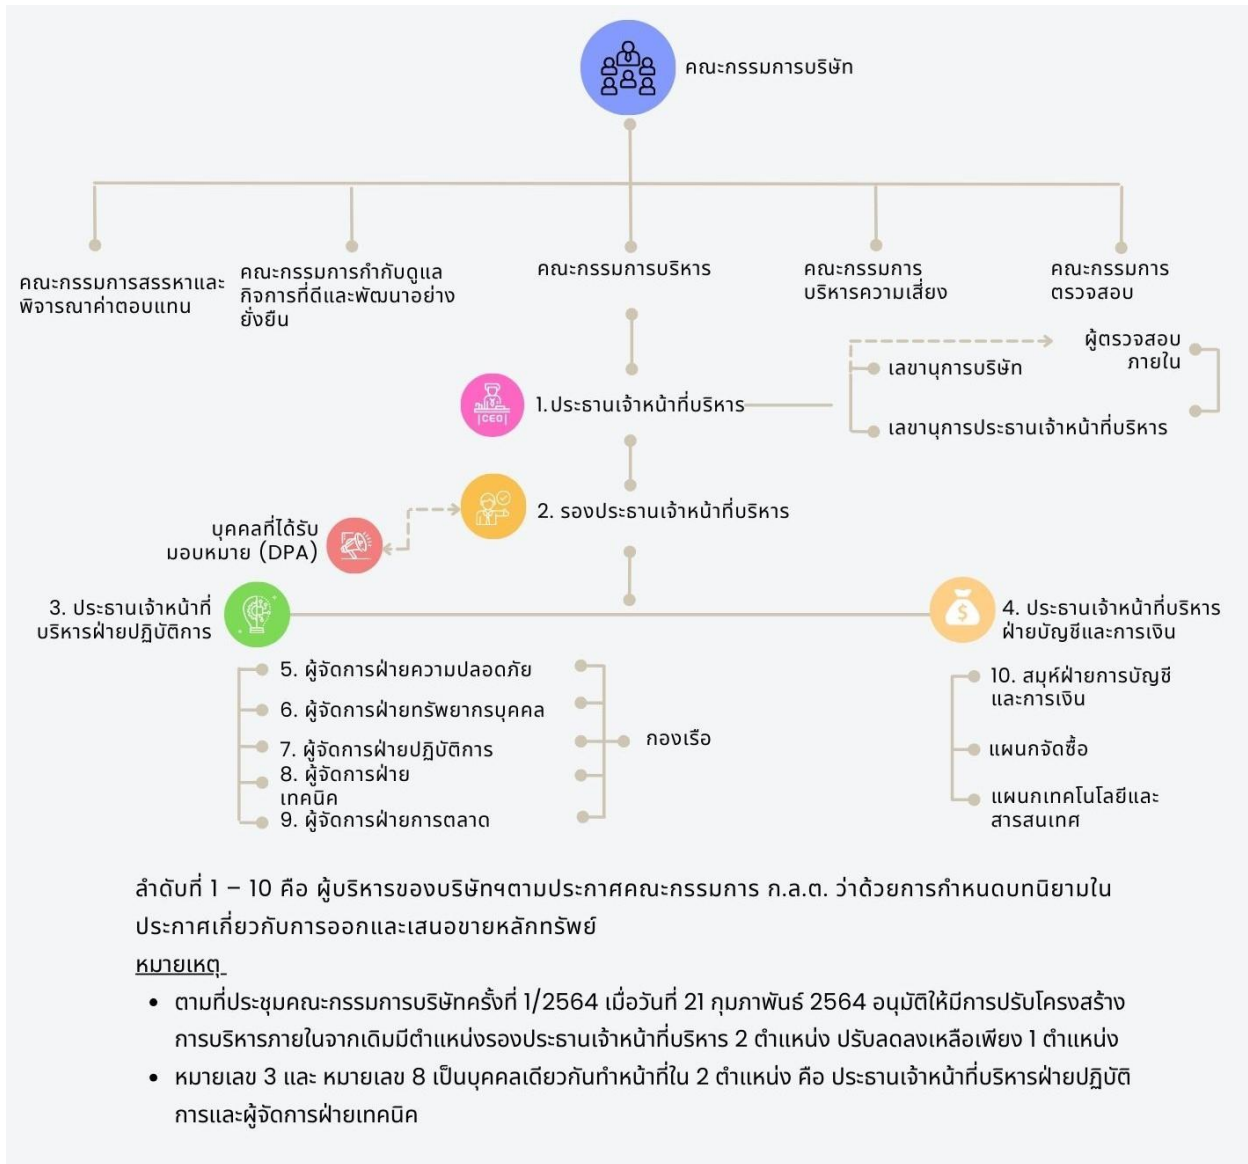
คณะกรรมการบริษัท

คณะกรรมการสรรหาและพิจารณาค่าตอบแทน

คณะกรรมการกำกับดูแลกิจการที่ดีและพัฒนาอย่างยั่งยืน

คณะกรรมการบริหาร

คณะกรรมการบริหารความเสี่ยง

คณะกรรมการตรวจสอบ

ผู้ตรวจสอบภายใน

เลขานุการบริษัท

CEO

1. ประธานเจ้าหน้าที่บริหาร

เลขานุการประธานเจ้าหน้าที่บริหาร

2. รองประธานเจ้าหน้าที่บริหาร

บุคคลที่ได้รับมอบหมาย (DPA)

3. ประธานเจ้าหน้าที่บริหารฝ่ายปฏิบัติการ

4. ประธานเจ้าหน้าที่บริหารฝ่ายบัญชีและการเงิน

5. ผู้จัดการฝ่ายความปลอดภัย

6. ผู้จัดการฝ่ายทรัพยากรบุคคล

7. ผู้จัดการฝ่ายปฏิบัติการ

8. ผู้จัดการฝ่ายเทคนิค

9. ผู้จัดการฝ่ายการตลาด

กองเรือ

10. สมุห์ฝ่ายการบัญชีและการเงิน

แผนกจัดซื้อ

แผนกเทคโนโลยีและสารสนเทศ

ลำดับที่ 1 – 10 คือ ผู้บริหารของบริษัทฯตามประกาศคณะกรรมการ ก.ล.ต. ว่าด้วยการกำหนดบทนิยามในประกาศเกี่ยวกับการออกและเสนอขายหลักทรัพย์

หมายเหตุ

• ตามที่ประชุมคณะกรรมการบริษัทครั้งที่ 1/2564 เมื่อวันที่ 21 กุมภาพันธ์ 2564 อนุมัติให้มีการปรับโครงสร้างการบริหารภายในจากเดิมมีตำแหน่งรองประธานเจ้าหน้าที่บริหาร 2 ตำแหน่ง ปรับลดลงเหลือเพียง 1 ตำแหน่ง

• หมายเลข 3 และ หมายเลข 8 เป็นบุคคลเดียวกันทำหน้าที่ใน 2 ตำแหน่ง คือ ประธานเจ้าหน้าที่บริหารฝ่ายปฏิบัติการและผู้จัดการฝ่ายเทคนิค